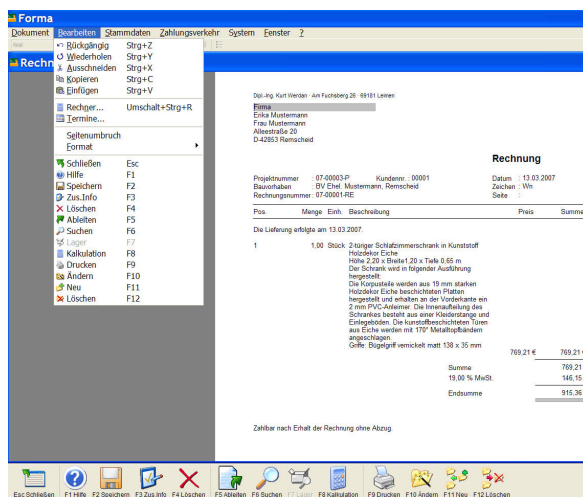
Forma

Dokument Bearbeiten Stammdaten Zahlungsverkehr System Fenster ?

Rechn

Rückgängig Strg+Z
Wiederholen Strg+Y
Ausschneiden Strg+X
Kopieren Strg+C
Einfügen Strg+V
Rechner... Umschalt+Strg+R
Termine...
Seitenumbruch
Format
Schließen Esc
Hilfe F1
Speichern F2
Zus.Info F3
Löschen F4
Ableiten F5
Suchen F6
Lager F7
Kalkulation F8
Drucken F9
Ändern F10
Neu F11
Löschen F12

Dipl.-Ing. Kurt Werdan · Am Fuchsberg 26 · 69181 Leimen

Firma
Erika Mustermann
Frau Mustermann
Alleestraße 20
D-42853 Remscheid

Rechnung

Projektnummer : 07-00003-P Kundennr. : 00001
Bauvorhaben : BV Ehel. Mustermann, Remscheid
Rechnungsnummer : 07-00001-RE

Datum : 13.03.2007
Zeichen : Wn
Seite :

| Pos. | Menge | Einh. | Beschreibung | Preis | Summe |
|---|---|---|---|---|---|
| | | | Die Lieferung erfolgte am 13.03.2007. | | |
| 1 | 1,00 | Stück | 2-türiger Schlafzimmerschrank in Kunststoff Holzdekor Eiche Höhe 2,20 x Breite1,20 x Tiefe 0,65 m Der Schrank wird in folgender Ausführung hergestellt: Die Korpusteile werden aus 19 mm starken Holzdekor Eiche beschichteten Platten hergestellt und erhalten an der Vorderkante ein 2 mm PVC-Anleimer. Die Innenaufteilung des Schrankes besteht aus einer Kleiderstange und Einlegeböden. Die kunstoffbeschichteten Türen aus Eiche werden mit 170° Metalltopfbändern angeschlagen. Griffe: Bügelgriff vernickelt matt 138 x 35 mm | 769,21 € | 769,21 |

Summe 769,21
19,00 % MwSt. 146,15
Endsumme 915,36

Zahlbar nach Erhalt der Rechnung ohne Abzug.

Esc Schließen F1 Hilfe F2 Speichern F3 Zus.Info F4 Löschen F5 Ableiten F6 Suchen F7 Lager F8 Kalkulation F9 Drucken F10 Ändern F11 Neu F12 Löschen